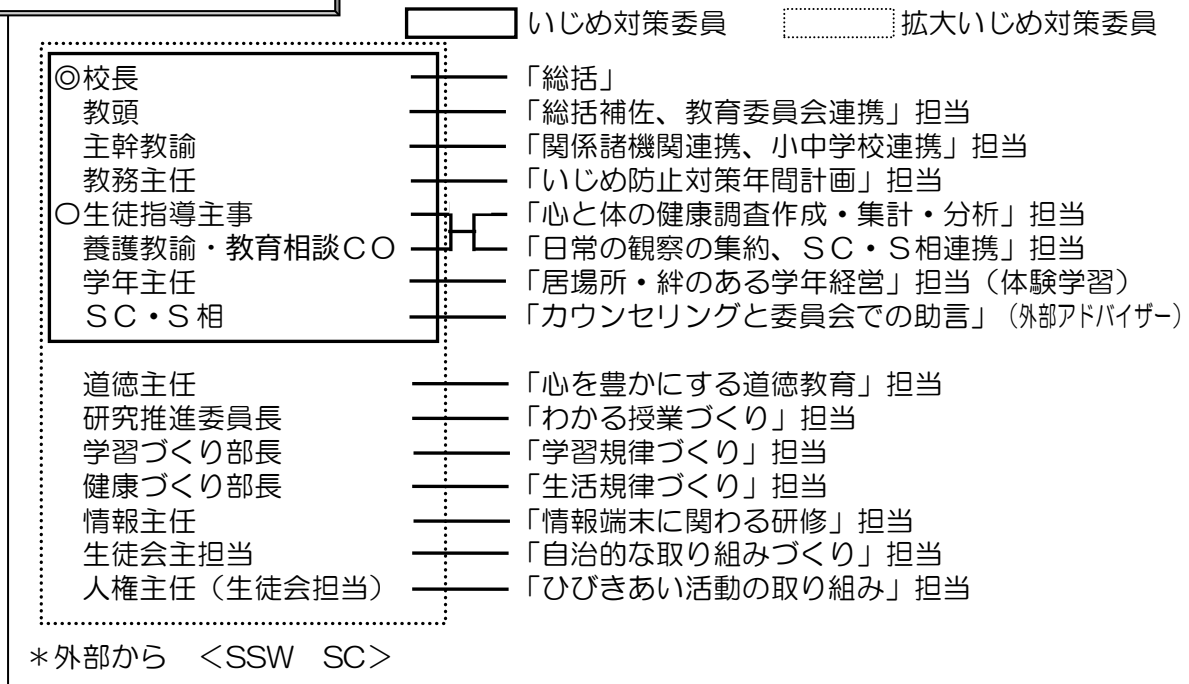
いじめ対策委員　拡大いじめ対策委員

◎校長 「総括」
教頭 「総括補佐、教育委員会連携」担当
主幹教諭 「関係諸機関連携、小中学校連携」担当
教務主任 「いじめ防止対策年間計画」担当
○生徒指導主事 「心と体の健康調査作成・集計・分析」担当
養護教諭・教育相談CO 「日常の観察の集約、SC・S相連携」担当
学年主任 「居場所・絆のある学年経営」担当（体験学習）
SC・S相 「カウンセリングと委員会での助言」（外部アドバイザー）

道徳主任 「心を豊かにする道徳教育」担当
研究推進委員長 「わかる授業づくり」担当
学習づくり部長 「学習規律づくり」担当
健康づくり部長 「生活規律づくり」担当
情報主任 「情報端末に関わる研修」担当
生徒会主担当 「自治的な取り組みづくり」担当
人権主任（生徒会担当） 「ひびきあい活動の取り組み」担当

＊外部から　＜SSW　SC＞